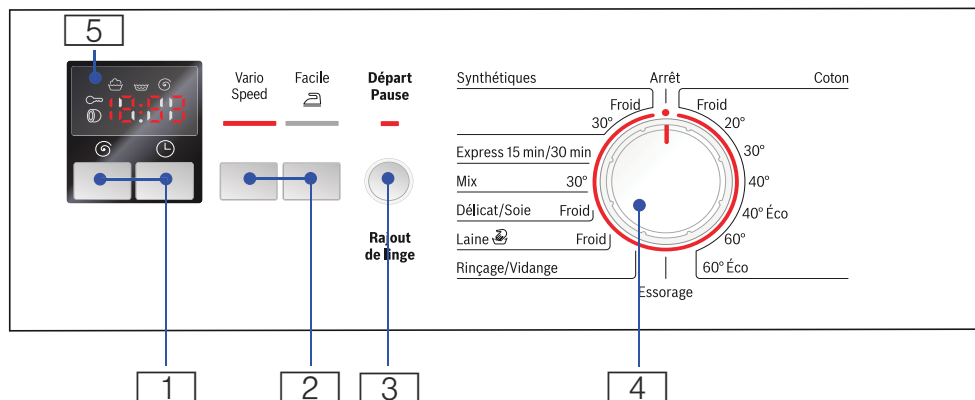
5

Vario Speed

Facile

Départ Pause

Rajout de linge

Synthétiques

Arrêt

Coton

Froid
30°

Froid
20°

Express 15 min/30 min

30°

Mix

30°

40°

Délicat/Soie

Froid

40° Éco

Laine

Froid

60°

Rinçage/Vidange

60° Éco

Essorage

1

2

3

4